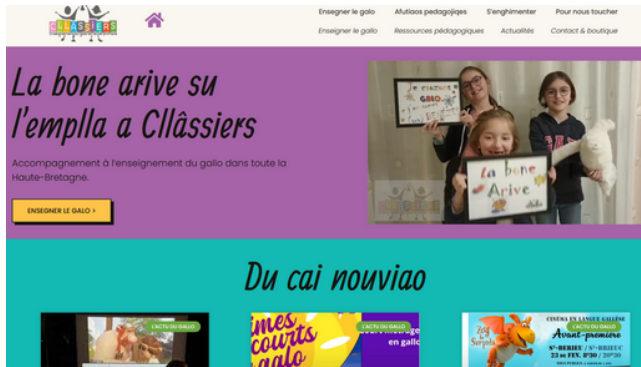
Cllâssiers

Enseigner le galo | Afutiaos pedagojiqes | S'enghimenter | Pour nous toucher
Enseigner le gallo | Ressources pédagogiques | Actualités | Contact & boutique

La bone arive su l'emplla a Cllâssiers

Accompagnement à l'enseignement du gallo dans toute la Haute-Bretagne.

ENSEIGNER LE GALO ›

Je cause galo

La bone Arive

Du cai nouviao

L'ACTU DU GALLO

L'ACTU DU GALLO

mes courts galo

en gallo

L'ACTU DU GALLO

CINÉMA EN LANGUE GALLÈSE

Avant-première

St-BERIEU / St-BRIEUC
23 DE FEV. 20h30 / 20h30